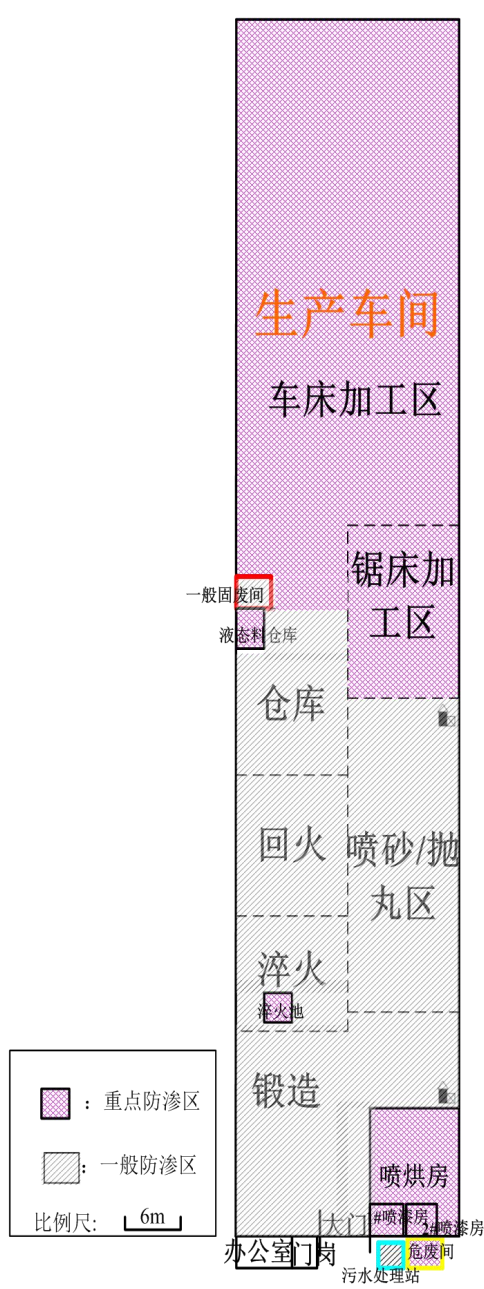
生产车间

车床加工区

锯床加工区

一般固废间

液态料仓库

仓库

回火

喷砂/抛丸区

淬火

淬火池

锻造

喷烘房

大门

#喷漆房

2#喷漆房

危废间

办公室

门岗

污水处理站

：重点防渗区

：一般防渗区

比例尺: 6m